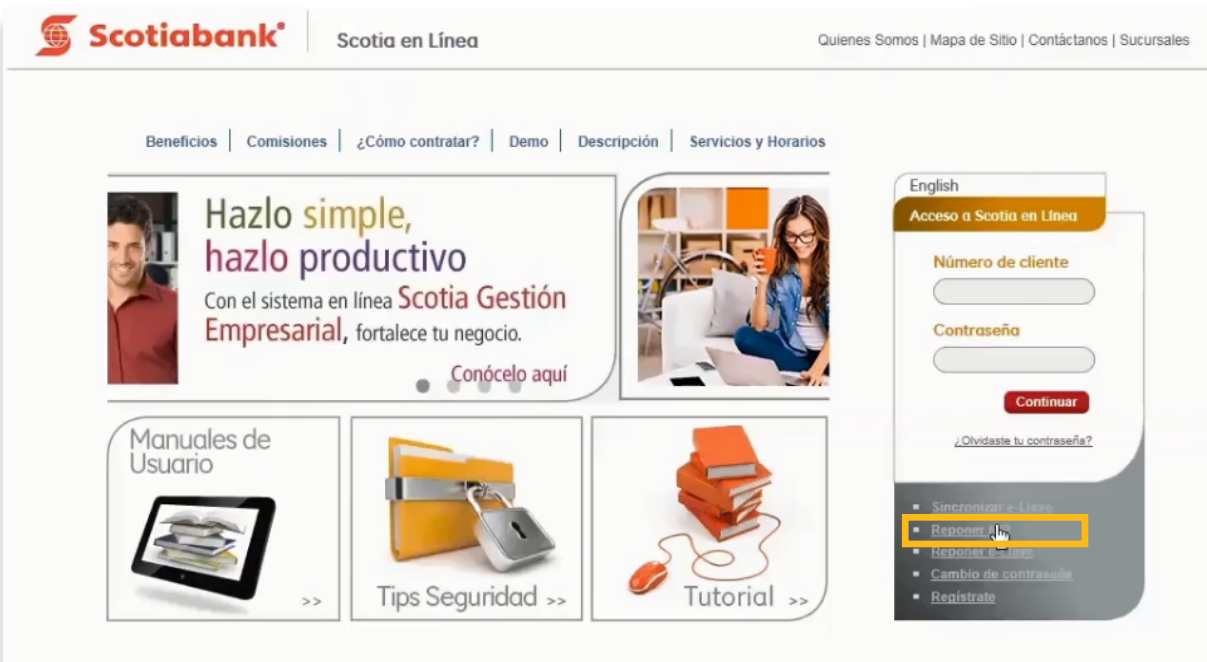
Scotiabank®

Scotia en Línea

Quienes Somos | Mapa de Sitio | Contáctanos | Sucursales

Beneficios | Comisiones | ¿Cómo contratar? | Demo | Descripción | Servicios y Horarios

Hazlo simple, hazlo productivo

Con el sistema en línea Scotia Gestión Empresarial, fortalece tu negocio.

Conócelo aquí

English

Acceso a Scotia en Línea

Número de cliente

Contraseña

Continuar

¿Olvidaste tu contraseña?

Manuales de Usuario >>

Tips Seguridad >>

Tutorial >>

- Sincronizar e-Llave
- Reponer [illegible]
- Reponer e-Llave
- Cambio de contraseña
- Regístrate